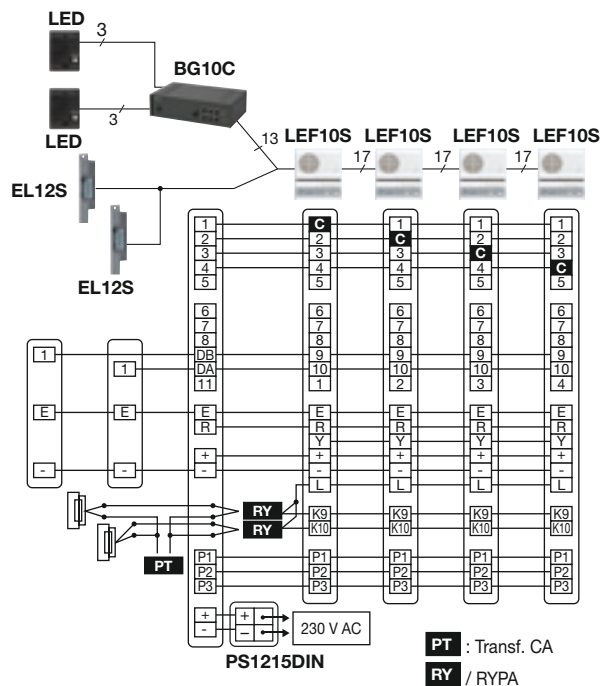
LED
3
BG10C
3
LED
13
LEF10S LEF10S LEF10S LEF10S
17 17 17
EL12S
EL12S

1 2 3 4 5 6 7 8 DB DA 11 E R + -
C 2 3 4 5 6 7 8 9 10 1 E R Y + - L K9 K10 P1 P2 P3
1 C 3 4 5 6 7 8 9 10 2 E R Y + - L K9 K10 P1 P2 P3
1 2 C 4 5 6 7 8 9 10 3 E R Y + - L K9 K10 P1 P2 P3
1 2 3 C 5 6 7 8 9 10 4 E R Y + - L K9 K10 P1 P2 P3

1
E
-
1
E
-

RY
RY
PT
+
-
+
-
230 V AC
PS1215DIN
PT : Transf. CA
RY / RYPA